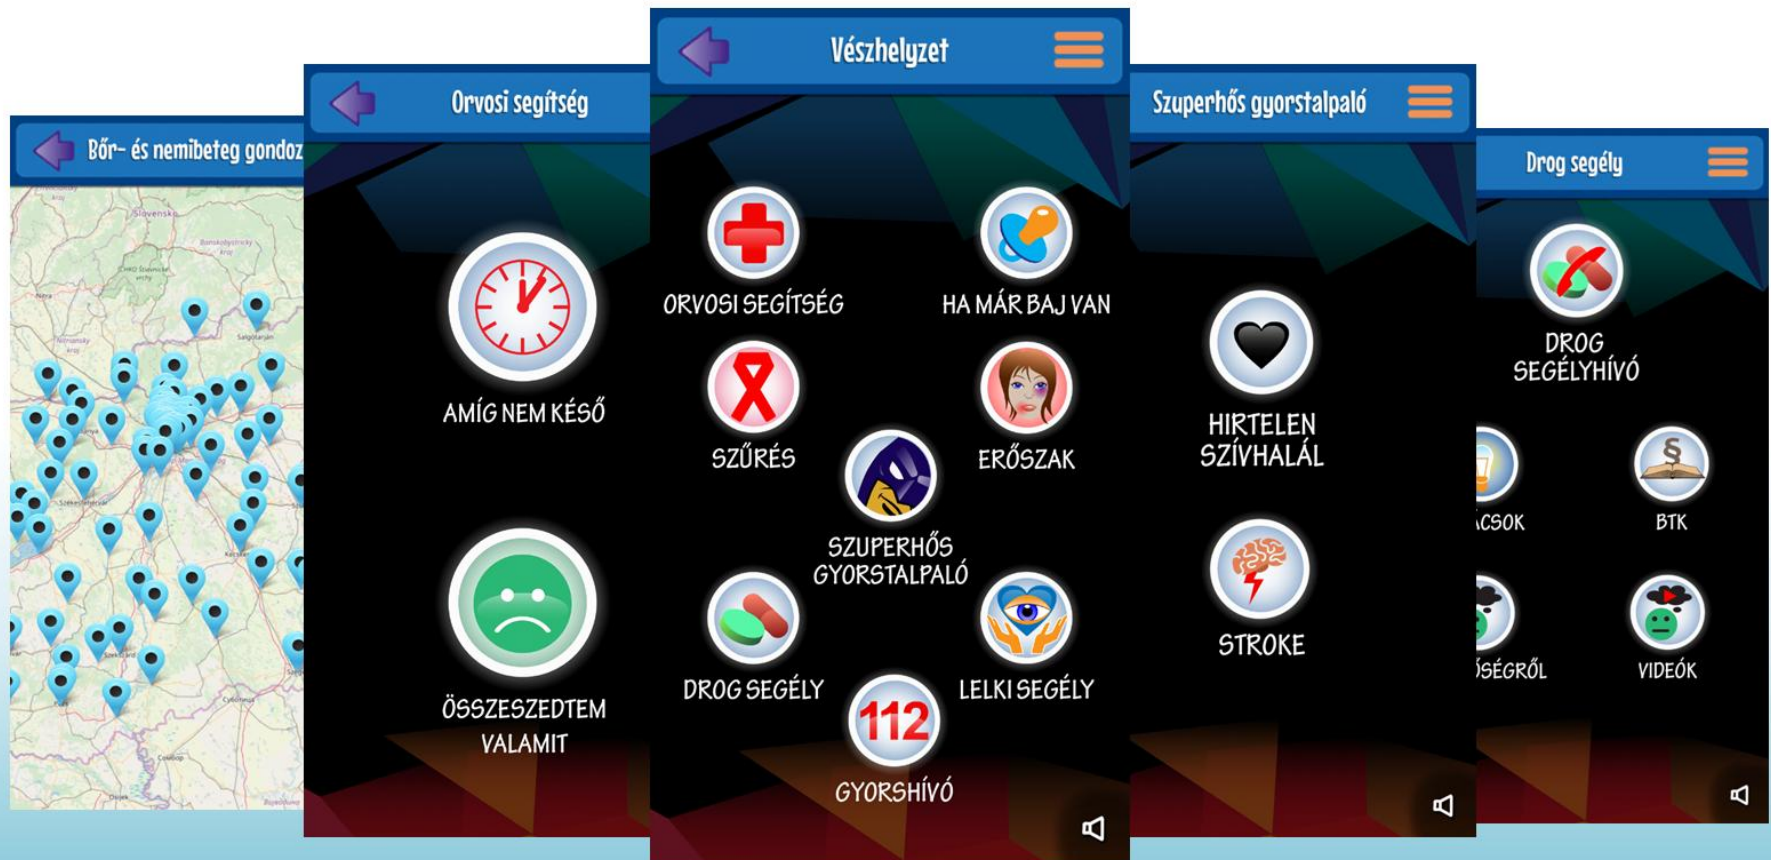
Bőr- és nemibeteg gondoz

Orvosi segítség

AMÍG NEM KÉSŐ

ÖSSZESZEDTEM VALAMIT

Vészhelyzet

ORVOSI SEGÍTSÉG

HA MÁR BAJ VAN

SZŰRÉS

ERŐSZAK

SZUPERHŐS GYORSTALPALÓ

DROG SEGÉLY

LELKI SEGÉLY

112

GYORSHÍVÓ

Szuperhős gyorstalpaló

HIRTELEN SZÍVHALÁL

STROKE

Drog segély

DROG SEGÉLYHÍVÓ

ACSOK

BTK

ÉSÉGRŐL

VIDEÓK